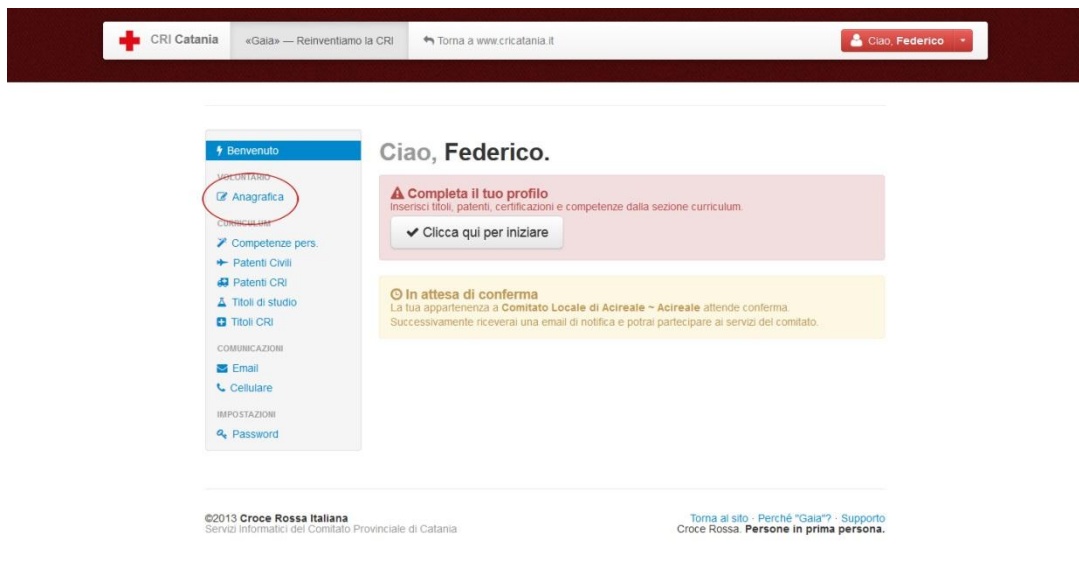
CRI Catania «Gaia» — Reinventiamo la CRI Torna a www.cricatania.it

Ciao, Federico

Benvenuto

VOLONTARIO

Anagrafica

CURRICULUM

Competenze pers.

Patenti Civili

Patenti CRI

Titoli di studio

Titoli CRI

COMUNICAZIONI

Email

Cellulare

IMPOSTAZIONI

Password

Ciao, Federico.

Completa il tuo profilo
Inserisci titoli, patenti, certificazioni e competenze dalla sezione curriculum.

Clicca qui per iniziare

In attesa di conferma
La tua appartenenza a Comitato Locale di Acireale ~ Acireale attende conferma.
Successivamente riceverai una email di notifica e potrai partecipare ai servizi del comitato.

©2013 Croce Rossa Italiana
Servizi Informatici del Comitato Provinciale di Catania

Torna al sito · Perché "Gaia"? · Supporto
Croce Rossa. Persone in prima persona.